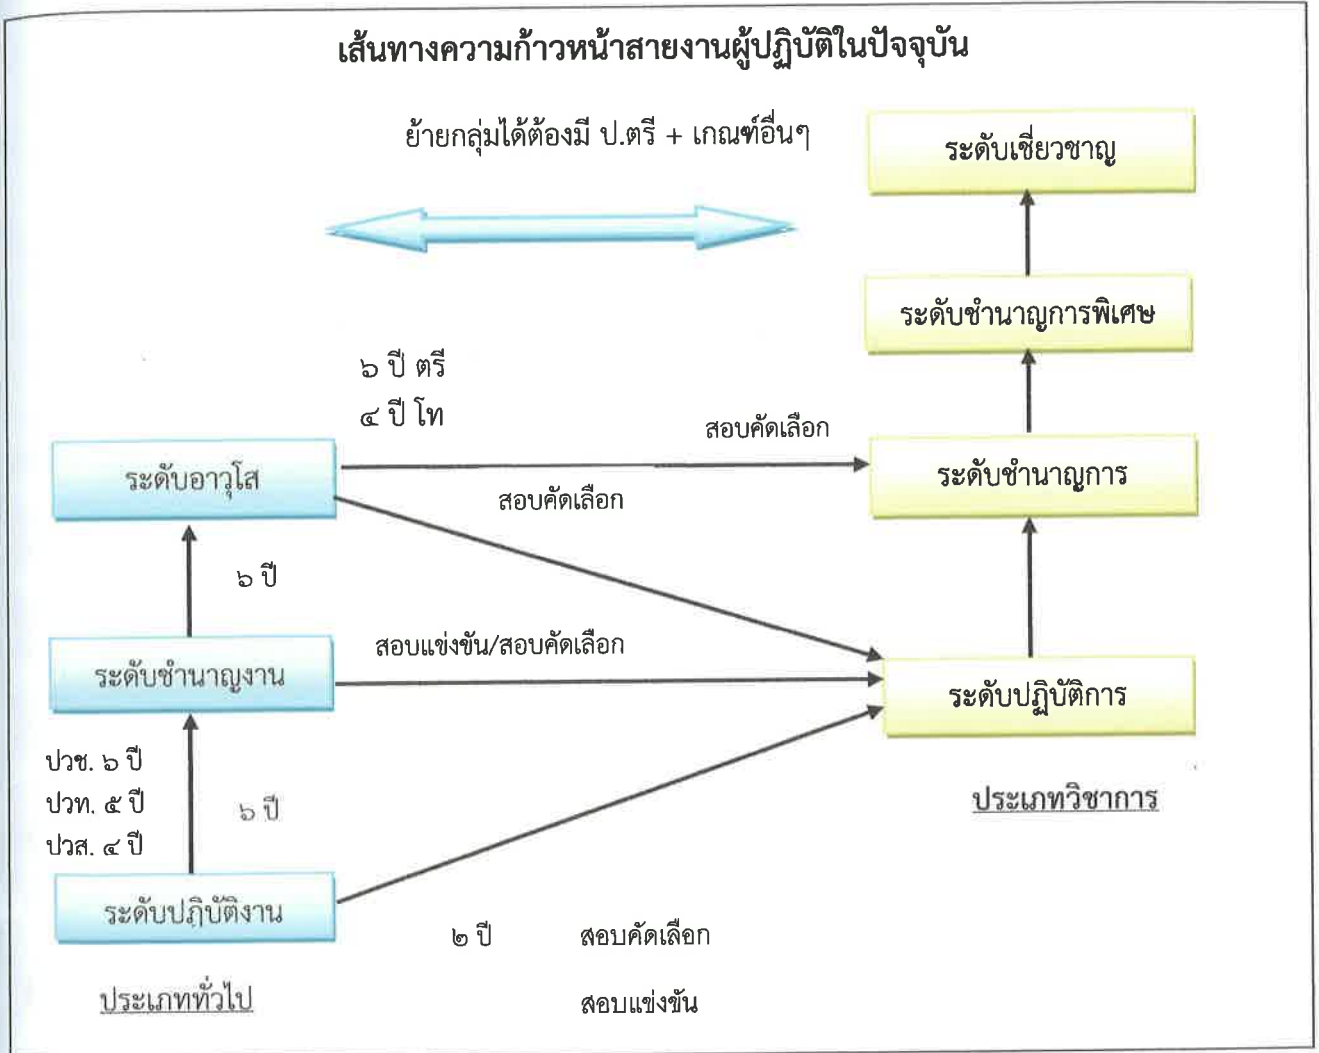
เส้นทางความก้าวหน้าสายงานผู้ปฏิบัติในปัจจุบัน

ย้ายกลุ่มได้ต้องมี ป.ตรี + เกณฑ์อื่นๆ

ระดับเชี่ยวชาญ

ระดับชำนาญการพิเศษ

๖ ปี ตรี
๔ ปี โท

สอบคัดเลือก

ระดับอาวุโส

ระดับชำนาญการ

สอบคัดเลือก

๖ ปี

สอบแข่งขัน/สอบคัดเลือก

ระดับชำนาญงาน

ระดับปฏิบัติการ

ปวช. ๖ ปี
ปวท. ๕ ปี
ปวส. ๔ ปี

๖ ปี

ประเภทวิชาการ

ระดับปฏิบัติงาน

๒ ปี

สอบคัดเลือก

ประเภททั่วไป

สอบแข่งขัน